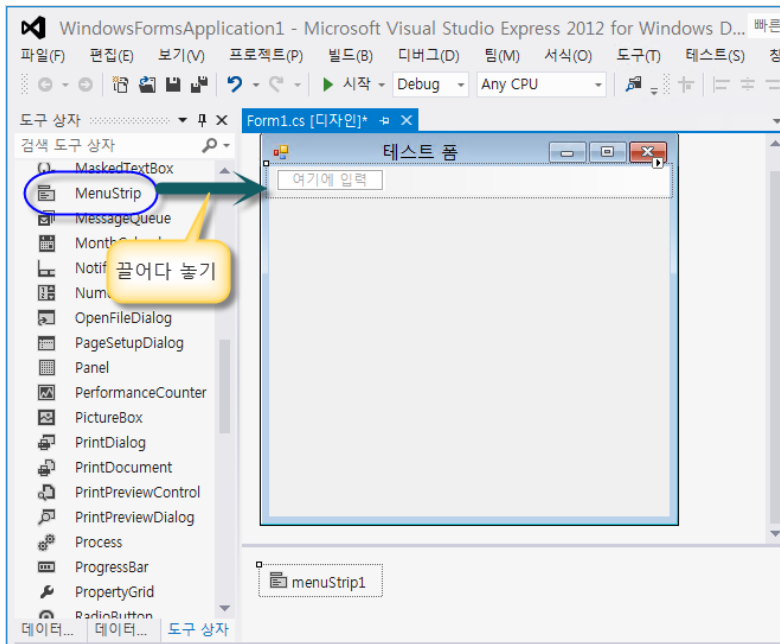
WindowsFormsApplication1 - Microsoft Visual Studio Express 2012 for Windows D... 빠른

파일(F) 편집(E) 보기(V) 프로젝트(P) 빌드(B) 디버그(D) 팀(M) 서식(O) 도구(T) 테스트(S) 창

시작 Debug Any CPU

도구 상자

검색 도구 상자

MaskedTextBox
MenuStrip
MessageQueue
MonthCalend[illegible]
Notif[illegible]
Nume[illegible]
OpenFileDialog
PageSetupDialog
Panel
PerformanceCounter
PictureBox
PrintDialog
PrintDocument
PrintPreviewControl
PrintPreviewDialog
Process
ProgressBar
PropertyGrid
RadioButton

끌어다 놓기

Form1.cs [디자인]*

테스트 폼

여기에 입력

menuStrip1

데이터... 데이터... 도구 상자